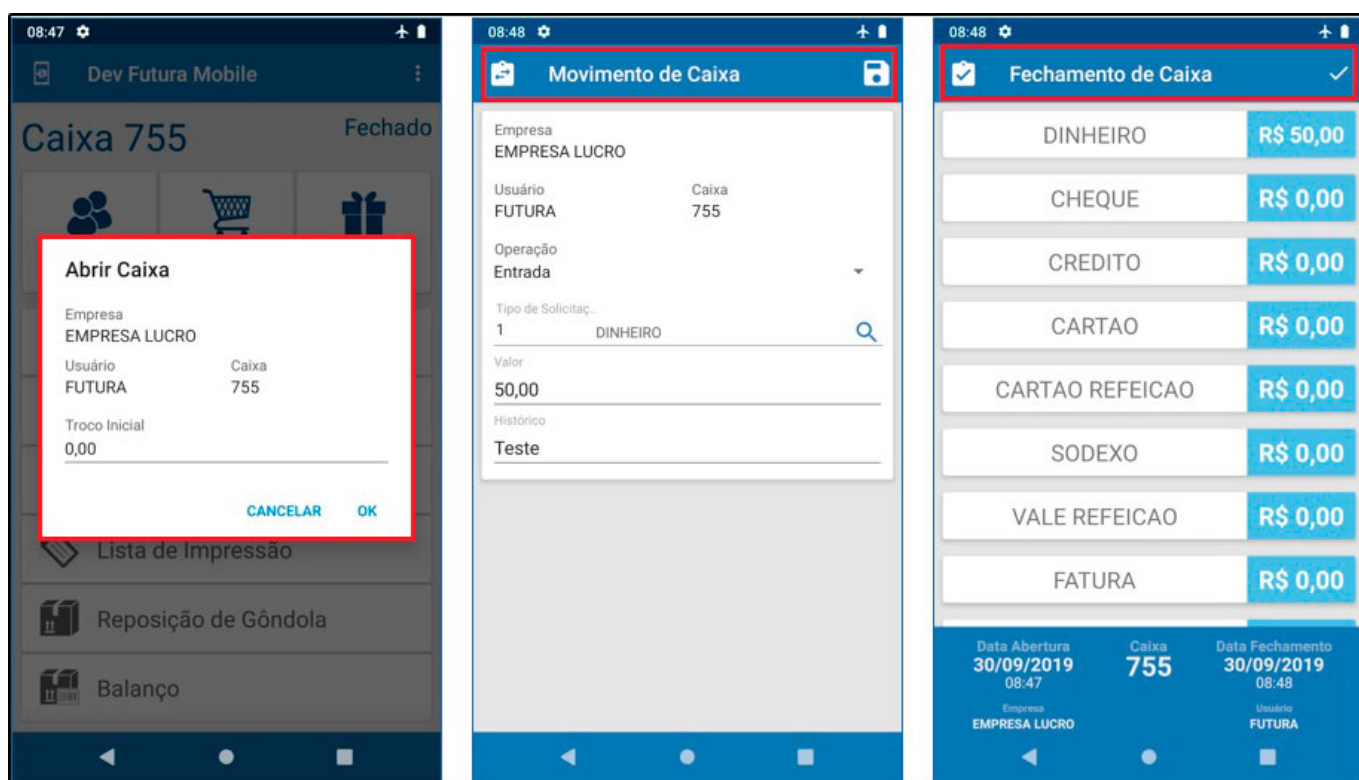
08:47

Dev Futura Mobile

Caixa 755

Fechado

Abrir Caixa

Empresa
EMPRESA LUCRO

Usuário
FUTURA

Caixa
755

Troco Inicial
0,00

CANCELAR OK

Lista de Impressão

Reposição de Gôndola

Balanço

08:48

Movimento de Caixa

Empresa
EMPRESA LUCRO

Usuário
FUTURA

Caixa
755

Operação
Entrada

Tipo de Solicitaç...
1 DINHEIRO

Valor
50,00

Histórico
Teste

08:48

Fechamento de Caixa

| DINHEIRO | R$ 50,00 |
|---|---|
| CHEQUE | R$ 0,00 |
| CREDITO | R$ 0,00 |
| CARTAO | R$ 0,00 |
| CARTAO REFEICAO | R$ 0,00 |
| SODEXO | R$ 0,00 |
| VALE REFEICAO | R$ 0,00 |
| FATURA | R$ 0,00 |

Data Abertura
30/09/2019
08:47

Caixa
755

Data Fechamento
30/09/2019
08:48

Empresa
EMPRESA LUCRO

Usuário
FUTURA